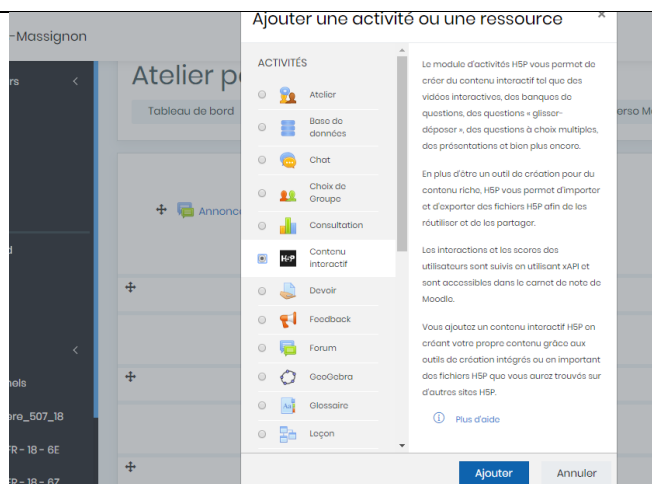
-Massignon

rs

d

nels

ere_507_18

FR - 18 - 6E

FR - 18 - 67

Atelier p

Tableau de bord

erso M

Annonc

Ajouter une activité ou une ressource

×

ACTIVITÉS

Atelier

Base de données

Chat

Choix de Groupe

Consultation

H5P Contenu interactif

Devoir

Feedback

Forum

GeoGebra

Glossaire

Leçon

Le module d'activités H5P vous permet de créer du contenu interactif tel que des vidéos interactives, des banques de questions, des questions « glisser-déposer », des questions à choix multiples, des présentations et bien plus encore.

En plus d'être un outil de création pour du contenu riche, H5P vous permet d'importer et d'exporter des fichiers H5P afin de les réutiliser et de les partager.

Les interactions et les scores des utilisateurs sont suivis en utilisant xAPI et sont accessibles dans le carnet de note de Moodle.

Vous ajoutez un contenu interactif H5P en créant votre propre contenu grâce aux outils de création intégrés ou en important des fichiers H5P que vous aurez trouvés sur d'autres sites H5P.

Plus d'aide

Ajouter

Annuler